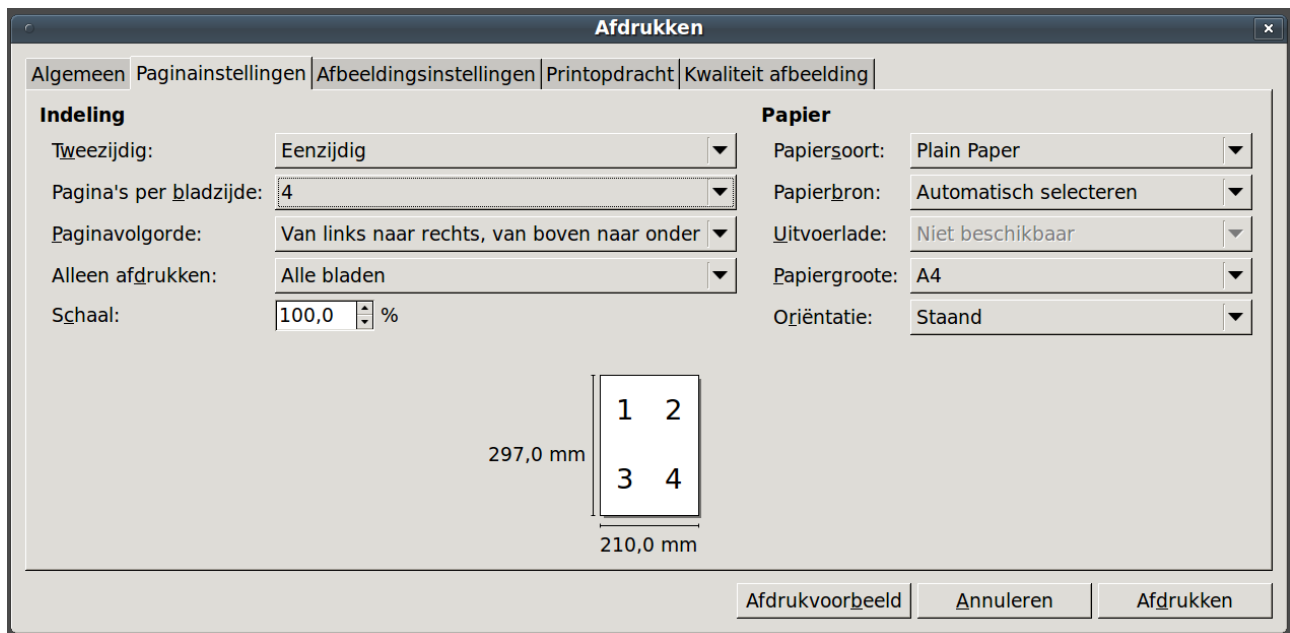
Afdrukken

Algemeen | Paginainstellingen | Afbeeldingsinstellingen | Printopdracht | Kwaliteit afbeelding

Indeling

Tweezijdig: Eenzijdig

Pagina's per bladzijde: 4

Paginavolgorde: Van links naar rechts, van boven naar onder

Alleen afdrukken: Alle bladen

Schaal: 100,0 %

Papier

Papiersoort: Plain Paper

Papierbron: Automatisch selecteren

Uitvoerlade: Niet beschikbaar

Papiergroote: A4

Oriëntatie: Staand

297,0 mm

1 2

3 4

210,0 mm

Afdrukvoorbeeld | Annuleren | Afdrukken